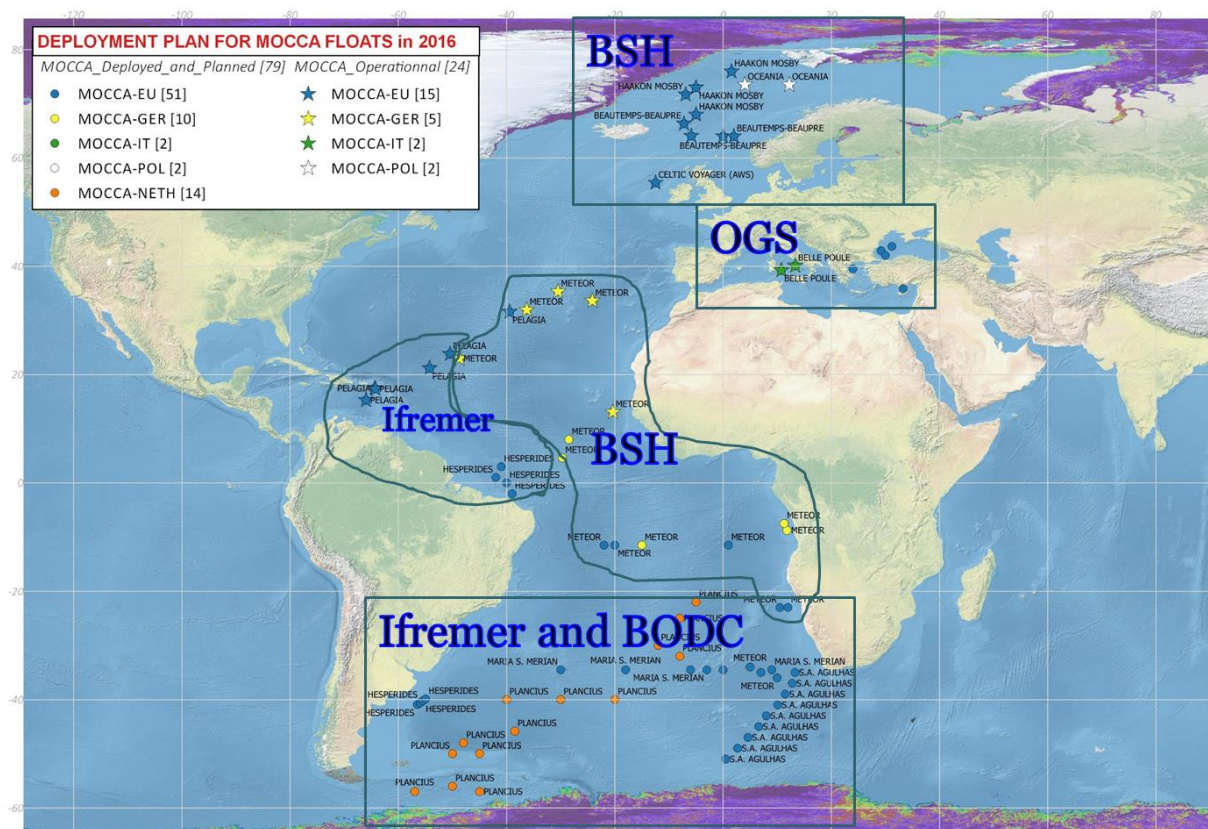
-120 -100 -80 -60 -40 -20 0 20 40 60 80

80 60 40 20 0 -20 -40 -60

DEPLOYMENT PLAN FOR MOCCA FLOATS in 2016

MOCCA_Deployed_and_Planned [79]
MOCCA-EU [51]
MOCCA-GER [10]
MOCCA-IT [2]
MOCCA-POL [2]
MOCCA-NETH [14]

MOCCA_Operationnal [24]
MOCCA-EU [15]
MOCCA-GER [5]
MOCCA-IT [2]
MOCCA-POL [2]

BSH

HAAKON MOSBY
OCEANIA
OCEANIA
HAAKON MOSBY
HAAKON MOSBY
HAAKON MOSBY
BEAUTEMPS-BEAUPRE
BEAUTEMPS-BEAUPRE
BEAUTEMPS-BEAUPRE
CELTIC VOYAGER (AWS)

OGS

BELLE POULE
BELLE POULE

METEOR
METEOR
METEOR
PELAGIA
PELAGIA
METEOR
PELAGIA
PELAGIA PELAGIA
PELAGIA

Ifremer

METEOR
METEOR
METEOR

BSH

HESPERIDES
HESPERIDES
HESPERIDES

METEOR
METEOR
METEOR
METEOR
METEOR
METEOR
PLANCIUS
METEOR
METEOR
PLANCIUS
PLANCIUS
PLANCIUS

Ifremer and BODC

MARIA S. MERIAN
MARIA S. MERIAN
MARIA S. MERIAN
METEOR
MARIA S. MERIAN
METEOR
S.A. AGULHAS
S.A. AGULHAS
S.A. AGULHAS
S.A. AGULHAS
S.A. AGULHAS
S.A. AGULHAS
S.A. AGULHAS
S.A. AGULHAS
S.A. AGULHAS
HESPERIDES
HESPERIDES
HESPERIDES
HESPERIDES
PLANCIUS
PLANCIUS
PLANCIUS
PLANCIUS
PLANCIUS
PLANCIUS
PLANCIUS
PLANCIUS
PLANCIUS